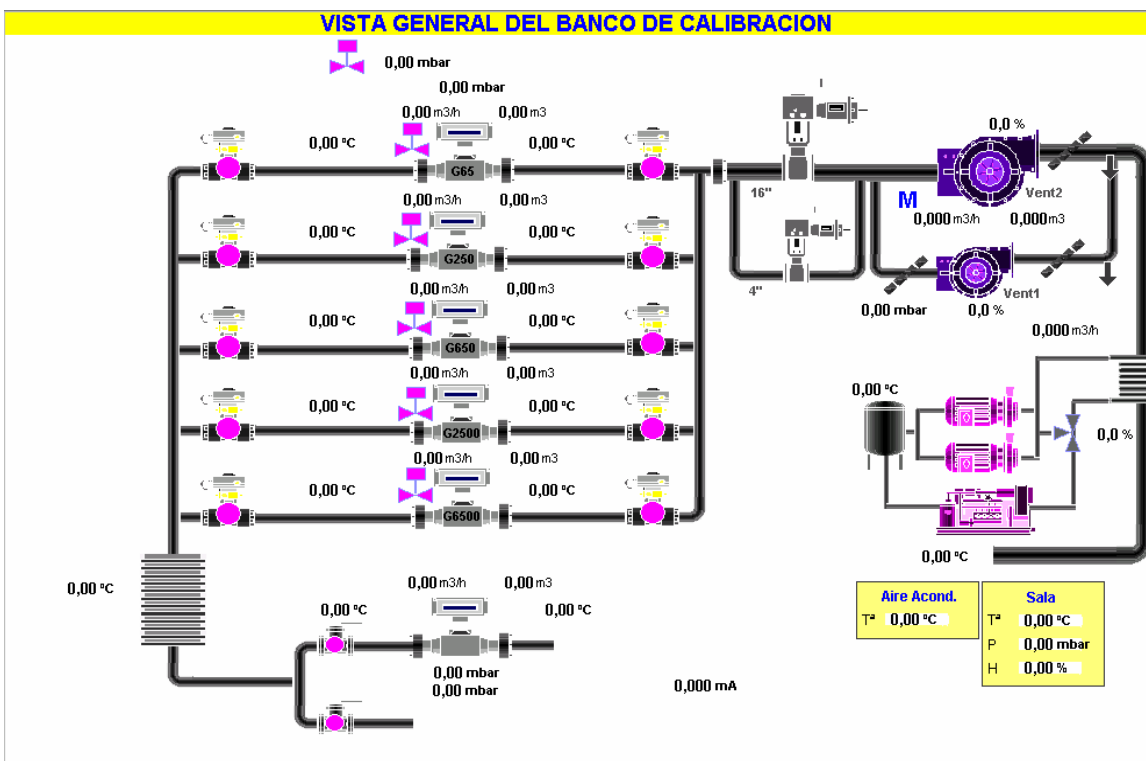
VISTA GENERAL DEL BANCO DE CALIBRACION

0,00 mbar

0,00 mbar

0,00 m3/h 0,00 m3

0,00 ºC 0,00 ºC

G65

0,0 %

16"

M

Vent2

0,000 m3/h 0,000 m3

0,00 m3/h 0,00 m3

0,00 ºC 0,00 ºC

G250

4"

Vent1

0,00 mbar 0,0 %

0,00 m3/h 0,00 m3

0,00 ºC 0,00 ºC

G650

0,000 m3/h

0,00 m3/h 0,00 m3

0,00 ºC 0,00 ºC

G2500

0,00 ºC

0,0 %

0,00 m3/h 0,00 m3

0,00 ºC 0,00 ºC

G6500

0,00 ºC

0,00 ºC

0,00 m3/h 0,00 m3

0,00 ºC 0,00 ºC

0,00 mbar
0,00 mbar

0,000 mA

| Aire Acond. | |
|---|---|
| Tª | 0,00 ºC |

| Sala | |
|---|---|
| Tª | 0,00 ºC |
| P | 0,00 mbar |
| H | 0,00 % |